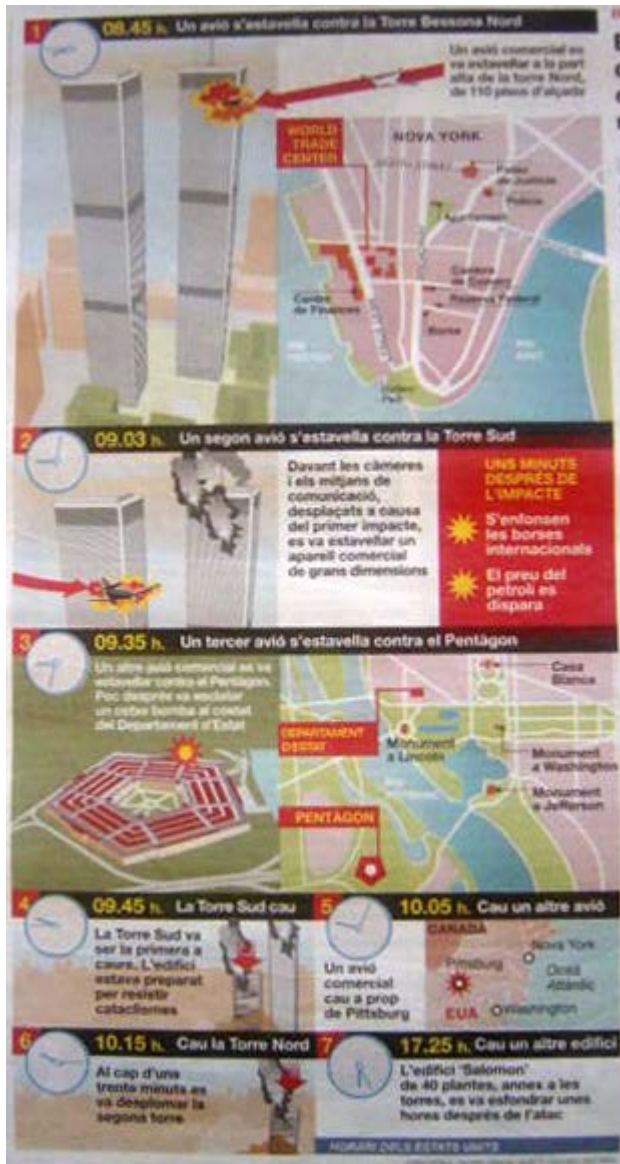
1 08.45 h. Un avió s'estavella contra la Torre Bessona Nord

Un avió comercial es va estavellar a la part alta de la torre Nord, de 110 pisos d'alçada

WORLD TRADE CENTER

NOVA YORK

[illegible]

Palau de Justícia

Policia

Ajuntament

Centre de Finances

Centre de Comerç

Reserva Federal

Borsa

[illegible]

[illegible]

Battery Park

2 09.03 h. Un segon avió s'estavella contra la Torre Sud

Davant les càmeres i els mitjans de comunicació, desplaçats a causa del primer impacte, es va estavellar un aparell comercial de grans dimensions

UNS MINUTS DESPRÉS DE L'IMPACTE

S'enfonsen les borses internacionals

El preu del petroli es dispara

3 09.35 h. Un tercer avió s'estavella contra el Pentàgon

Un altre avió comercial es va estavellar contra el Pentàgon. Poc després va esclatar un cotxe bomba al costat del Departament d'Estat

Casa Blanca

DEPARTAMENT D'ESTAT

Monument a Lincoln

Monument a Washington

Monument a Jefferson

PENTÀGON

4 09.45 h. La Torre Sud cau

La Torre Sud va ser la primera a caure. L'edifici estava preparat per resistir cataclismes

5 10.05 h. Cau un altre avió

CANADÀ

Nova York

Pittsburg

Oceà Atlàntic

EUA

Washington

Un avió comercial cau a prop de Pittsburg

6 10.15 h. Cau la Torre Nord

Al cap d'una trenta minuts es va desplomar la segona torre

7 17.25 h. Cau un altre edifici

L'edifici 'Salomon' de 40 plantes, annex a les torres, es va esfondrar unes hores després de l'atac

HORARI DELS ESTATS UNITS